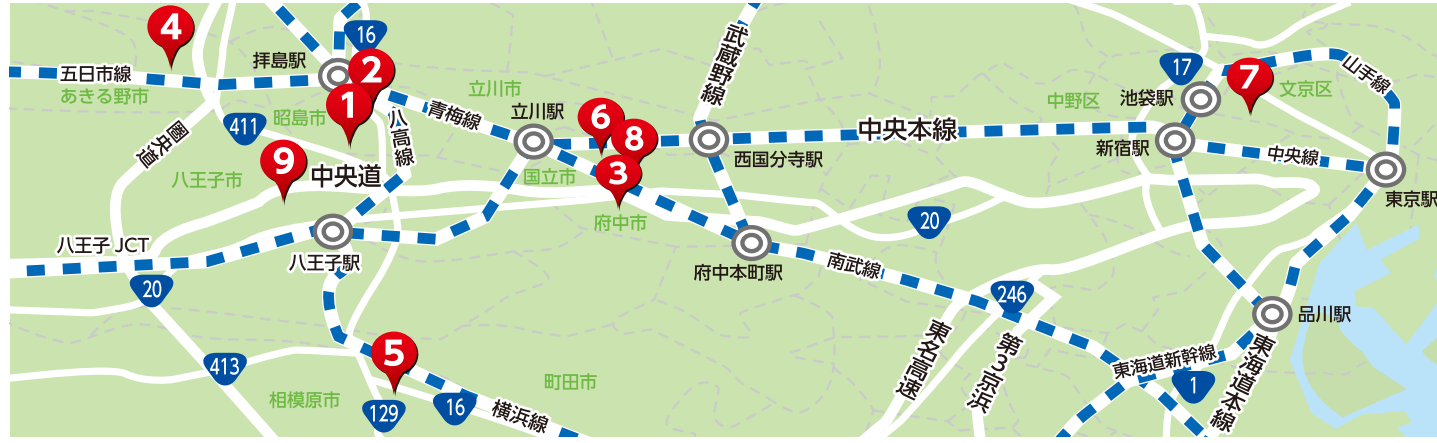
4
16
2
拝島駅
五日市線
あきる野市
1
立川市
立川駅
武蔵野線
17
7
文京区
山手線
中野区
池袋駅
411
昭島市
八高線
青梅線
6
8
中央本線
圏央道
9
中央道
八王子市
国立市
3
西国分寺駅
新宿駅
中央線
東京駅
府中市
20
八王子 JCT
八王子駅
府中本町駅
南武線
20
246
品川駅
413
5
東名高速
第3京浜
東海道新幹線
東海道本線
町田市
相模原市
129
16
横浜線
1